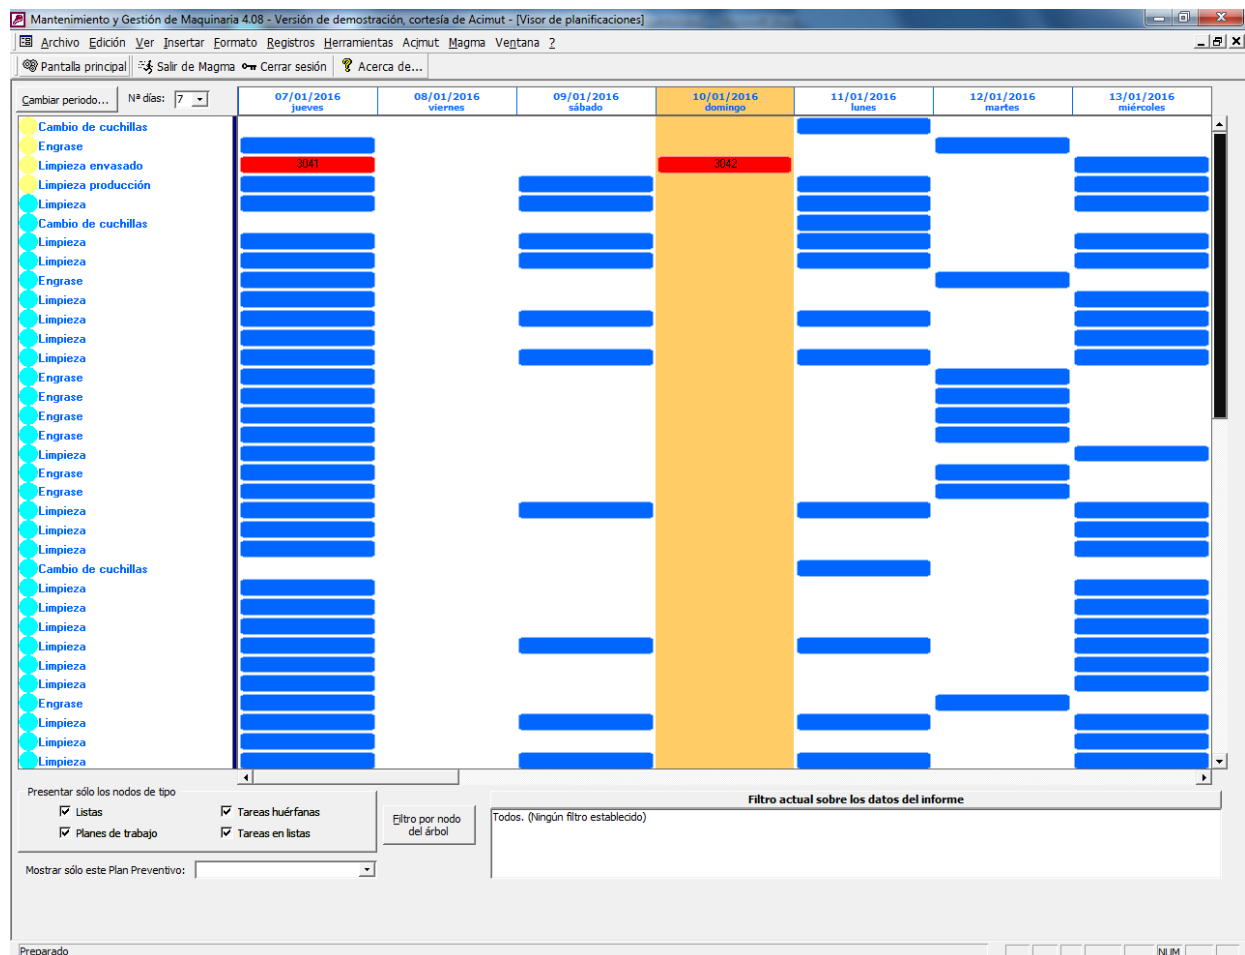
Mantenimiento y Gestión de Maquinaria 4.08 - Versión de demostración, cortesía de Acimut - [Visor de planificaciones]

Archivo Edición Ver Insertar Formato Registros Herramientas Acimut Magma Ventana ?

Pantalla principal Salir de Magma Cerrar sesión Acerca de...

Cambiar periodo... Nº días: 7

| 07/01/2016 jueves | 08/01/2016 viernes | 09/01/2016 sábado | 10/01/2016 domingo | 11/01/2016 lunes | 12/01/2016 martes | 13/01/2016 miércoles |
|---|---|---|---|---|---|---|

Cambio de cuchillas
Engrase
Limpieza envasado
Limpieza producción
Limpieza
Cambio de cuchillas
Limpieza
Limpieza
Engrase
Limpieza
Limpieza
Limpieza
Limpieza
Engrase
Engrase
Engrase
Engrase
Limpieza
Engrase
Engrase
Limpieza
Limpieza
Limpieza
Cambio de cuchillas
Limpieza
Limpieza
Limpieza
Limpieza
Limpieza
Limpieza
Engrase
Limpieza
Limpieza
Limpieza

3041
3042

Presentar sólo los nodos de tipo
Listas
Tareas huérfanas
Planes de trabajo
Tareas en listas

Filtro por nodo del árbol

Filtro actual sobre los datos del informe
Todos. (Ningún filtro establecido)

Mostrar sólo este Plan Preventivo:

Preparado
NUM